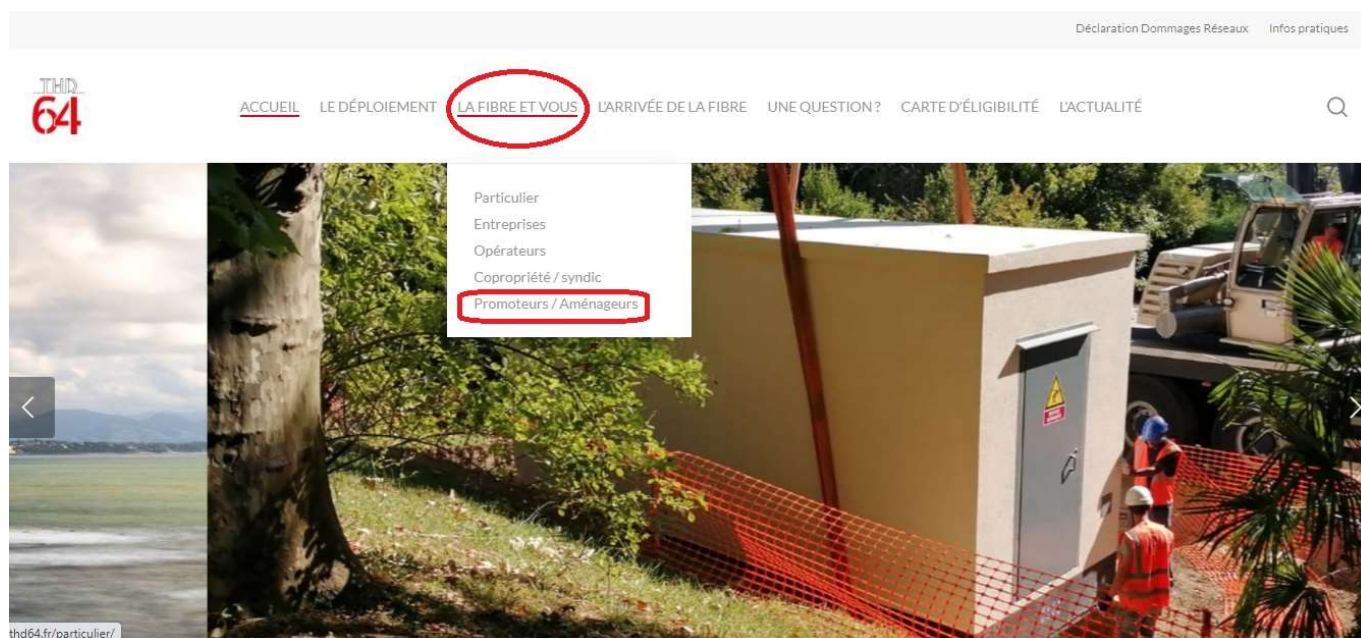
Déclaration Dommages Réseaux Infos pratiques

THD 64

ACCUEIL LE DÉPLOIEMENT LA FIBRE ET VOUS L'ARRIVÉE DE LA FIBRE UNE QUESTION ? CARTE D'ÉLIGIBILITÉ L'ACTUALITÉ

Particulier
Entreprises
Opérateurs
Copropriété / syndic
Promoteurs / Aménageurs

thd64.fr/particulier/